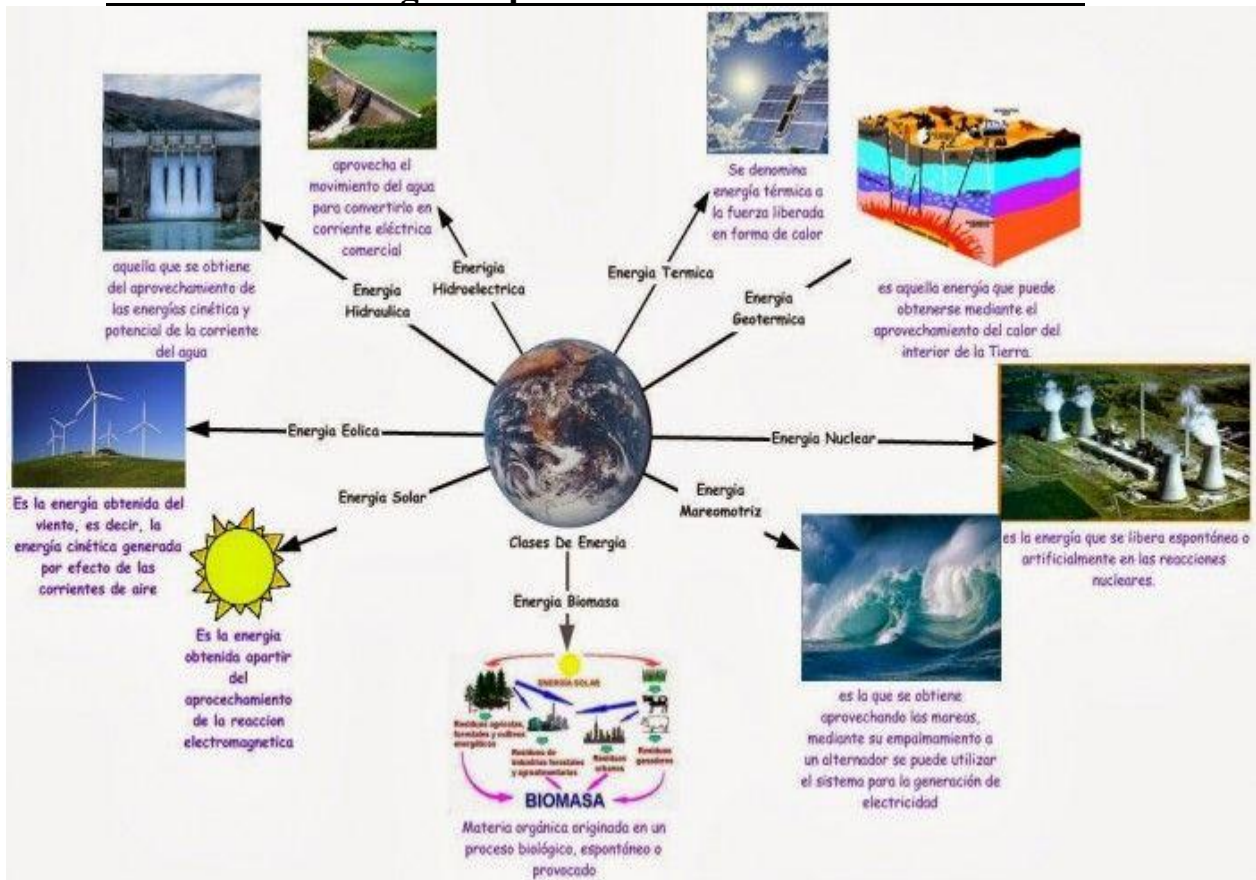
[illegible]

aprovecha el movimiento del agua para convertirlo en corriente eléctrica comercial

Se denomina energía térmica a la fuerza liberada en forma de calor

aquella que se obtiene del aprovechamiento de las energías cinética y potencial de la corriente del agua

Energia Hidroelectrica

Energia Termica

Energia Hidraulica

Energia Geotermica

es aquella energía que puede obtenerse mediante el aprovechamiento del calor del interior de la Tierra.

Energia Eolica

Energia Nuclear

Es la energía obtenida del viento, es decir, la energía cinética generada por efecto de las corrientes de aire

Energia Solar

Energia Mareomotriz

Clases De Energia

es la energía que se libera espontánea o artificialmente en las reacciones nucleares.

Energia Biomasa

Es la energia obtenida apartir del aprocechamiento de la reaccion electromagnetica

ENERGÍA SOLAR

Residuos agrícolas, forestales y cultivos energéticos

Residuos de industrias forestales y agroalimentarias

Residuos urbanos

Residuos ganaderos

BIOMASA

es la que se obtiene aprovechando las mareas, mediante su empalmamiento a un alternador se puede utilizar el sistema para la generación de electricidad

Materia orgánica originada en un proceso biológico, espontáneo o provocado